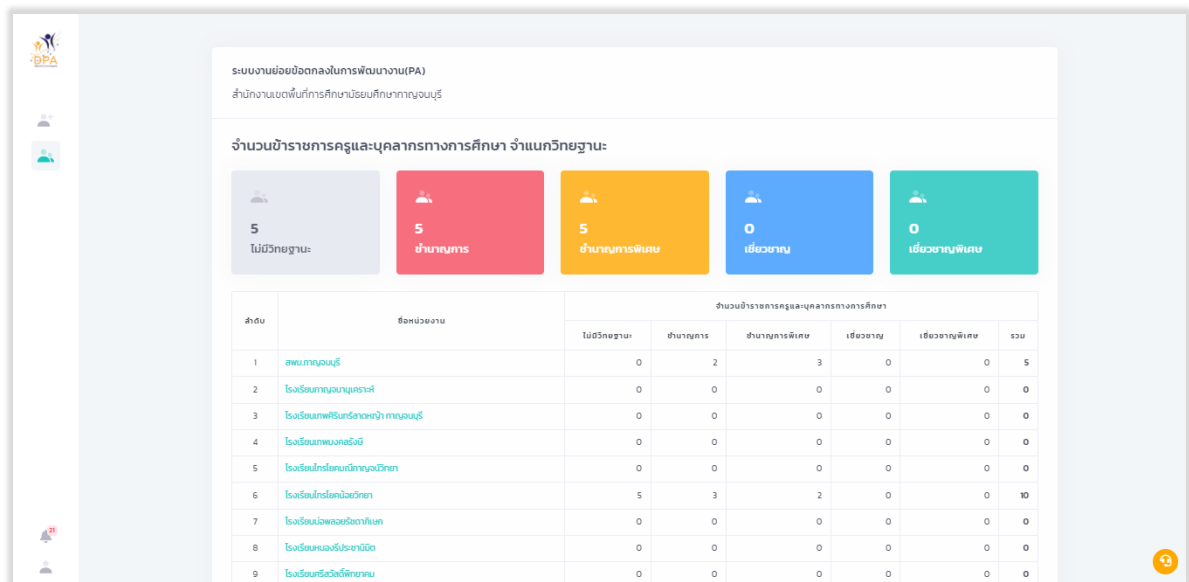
DPA

ระบบงานย่อยข้อตกลงในการพัฒนางาน(PA)

สำนักงานเขตพื้นที่การศึกษามัธยมศึกษากาญจนบุรี

จำนวนข้าราชการครูและบุคลากรทางการศึกษา จำแนกวิทยฐานะ

5
ไม่มีวิทยฐานะ

5
ชำนาญการ

5
ชำนาญการพิเศษ

0
เชี่ยวชาญ

0
เชี่ยวชาญพิเศษ

| ลำดับ | ชื่อหน่วยงาน | ไม่มีวิทยฐานะ | ชำนาญการ | ชำนาญการพิเศษ | เชี่ยวชาญ | เชี่ยวชาญพิเศษ | รวม |
|---|---|---|---|---|---|---|---|
| 1 | สพม.กาญจนบุรี | 0 | 2 | 3 | 0 | 0 | 5 |
| 2 | โรงเรียนกาญจนานุเคราะห์ | 0 | 0 | 0 | 0 | 0 | 0 |
| 3 | โรงเรียนเทพศิรินทร์ลาดหญ้า กาญจนบุรี | 0 | 0 | 0 | 0 | 0 | 0 |
| 4 | โรงเรียนเทพมงคลรังษี | 0 | 0 | 0 | 0 | 0 | 0 |
| 5 | โรงเรียนไทรโยคมณีกาญจน์วิทยา | 0 | 0 | 0 | 0 | 0 | 0 |
| 6 | โรงเรียนไทรโยคน้อยวิทยา | 5 | 3 | 2 | 0 | 0 | 10 |
| 7 | โรงเรียนบ่อพลอยรัชดาภิเษก | 0 | 0 | 0 | 0 | 0 | 0 |
| 8 | โรงเรียนหนองรีประชานิมิต | 0 | 0 | 0 | 0 | 0 | 0 |
| 9 | โรงเรียนศรีสวัสดิ์พิทยาคม | 0 | 0 | 0 | 0 | 0 | 0 |

จำนวนข้าราชการครูและบุคลากรทางการศึกษา

21